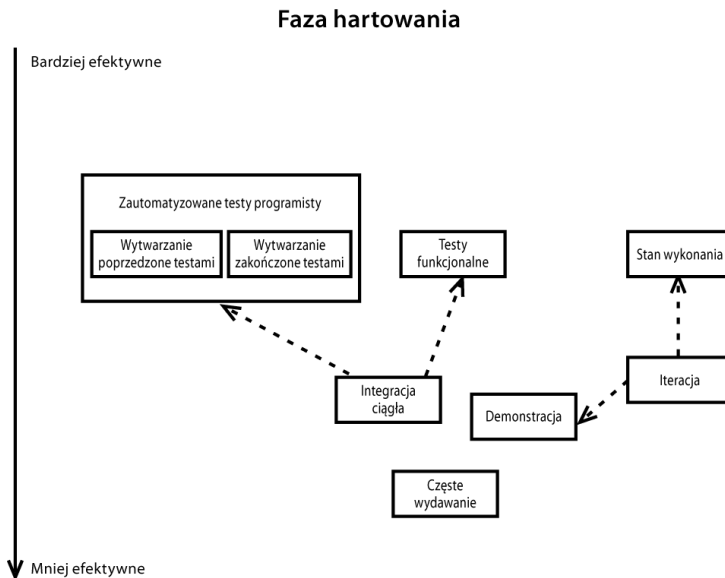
Faza hartowania

Bardziej efektywne

Zautomatyzowane testy programisty

Wytwarzanie poprzedzone testami

Wytwarzanie zakończone testami

Testy funkcjonalne

Stan wykonania

Integracja ciągła

Iteracja

Demonstracja

Częste wydawanie

Mniej efektywne